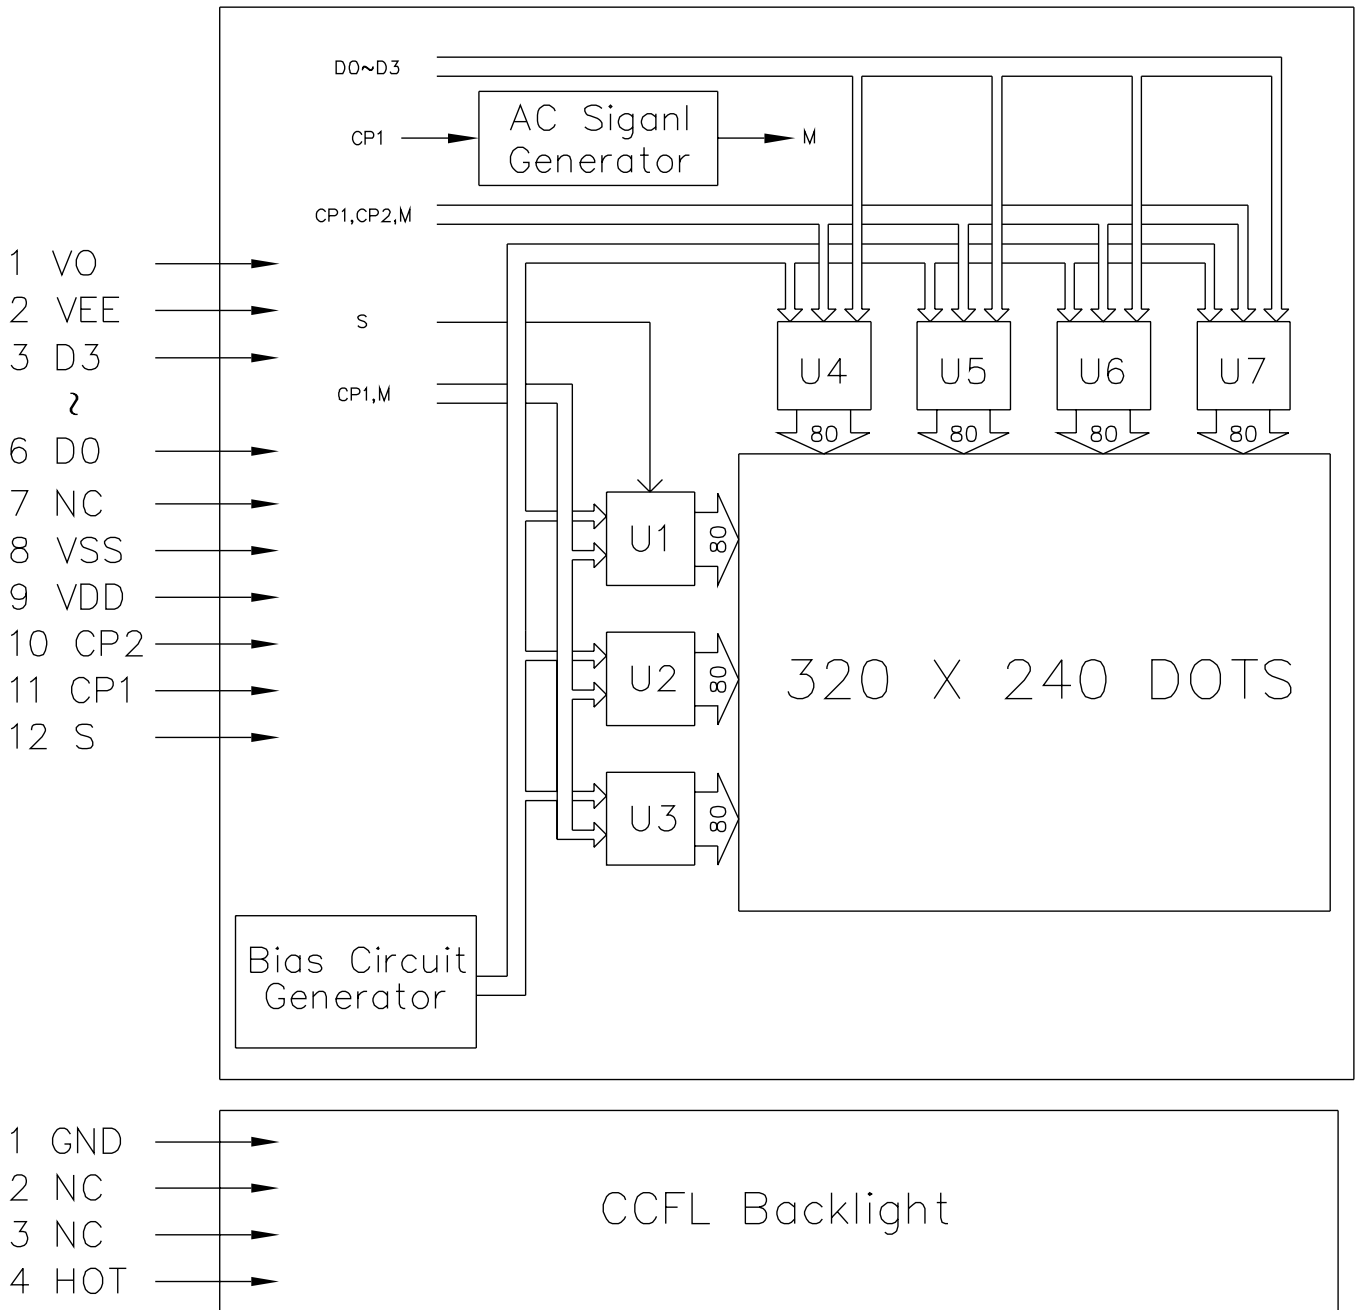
D0~D3

CP1

AC Siganl Generator

M

CP1,CP2,M

1 VO
2 VEE
3 D3
~
6 D0
7 NC
8 VSS
9 VDD
10 CP2
11 CP1
12 S

S

CP1,M

U4

U5

U6

U7

80

80

80

80

U1

80

U2

80

U3

80

320 X 240 DOTS

Bias Circuit Generator

1 GND
2 NC
3 NC
4 HOT

CCFL Backlight